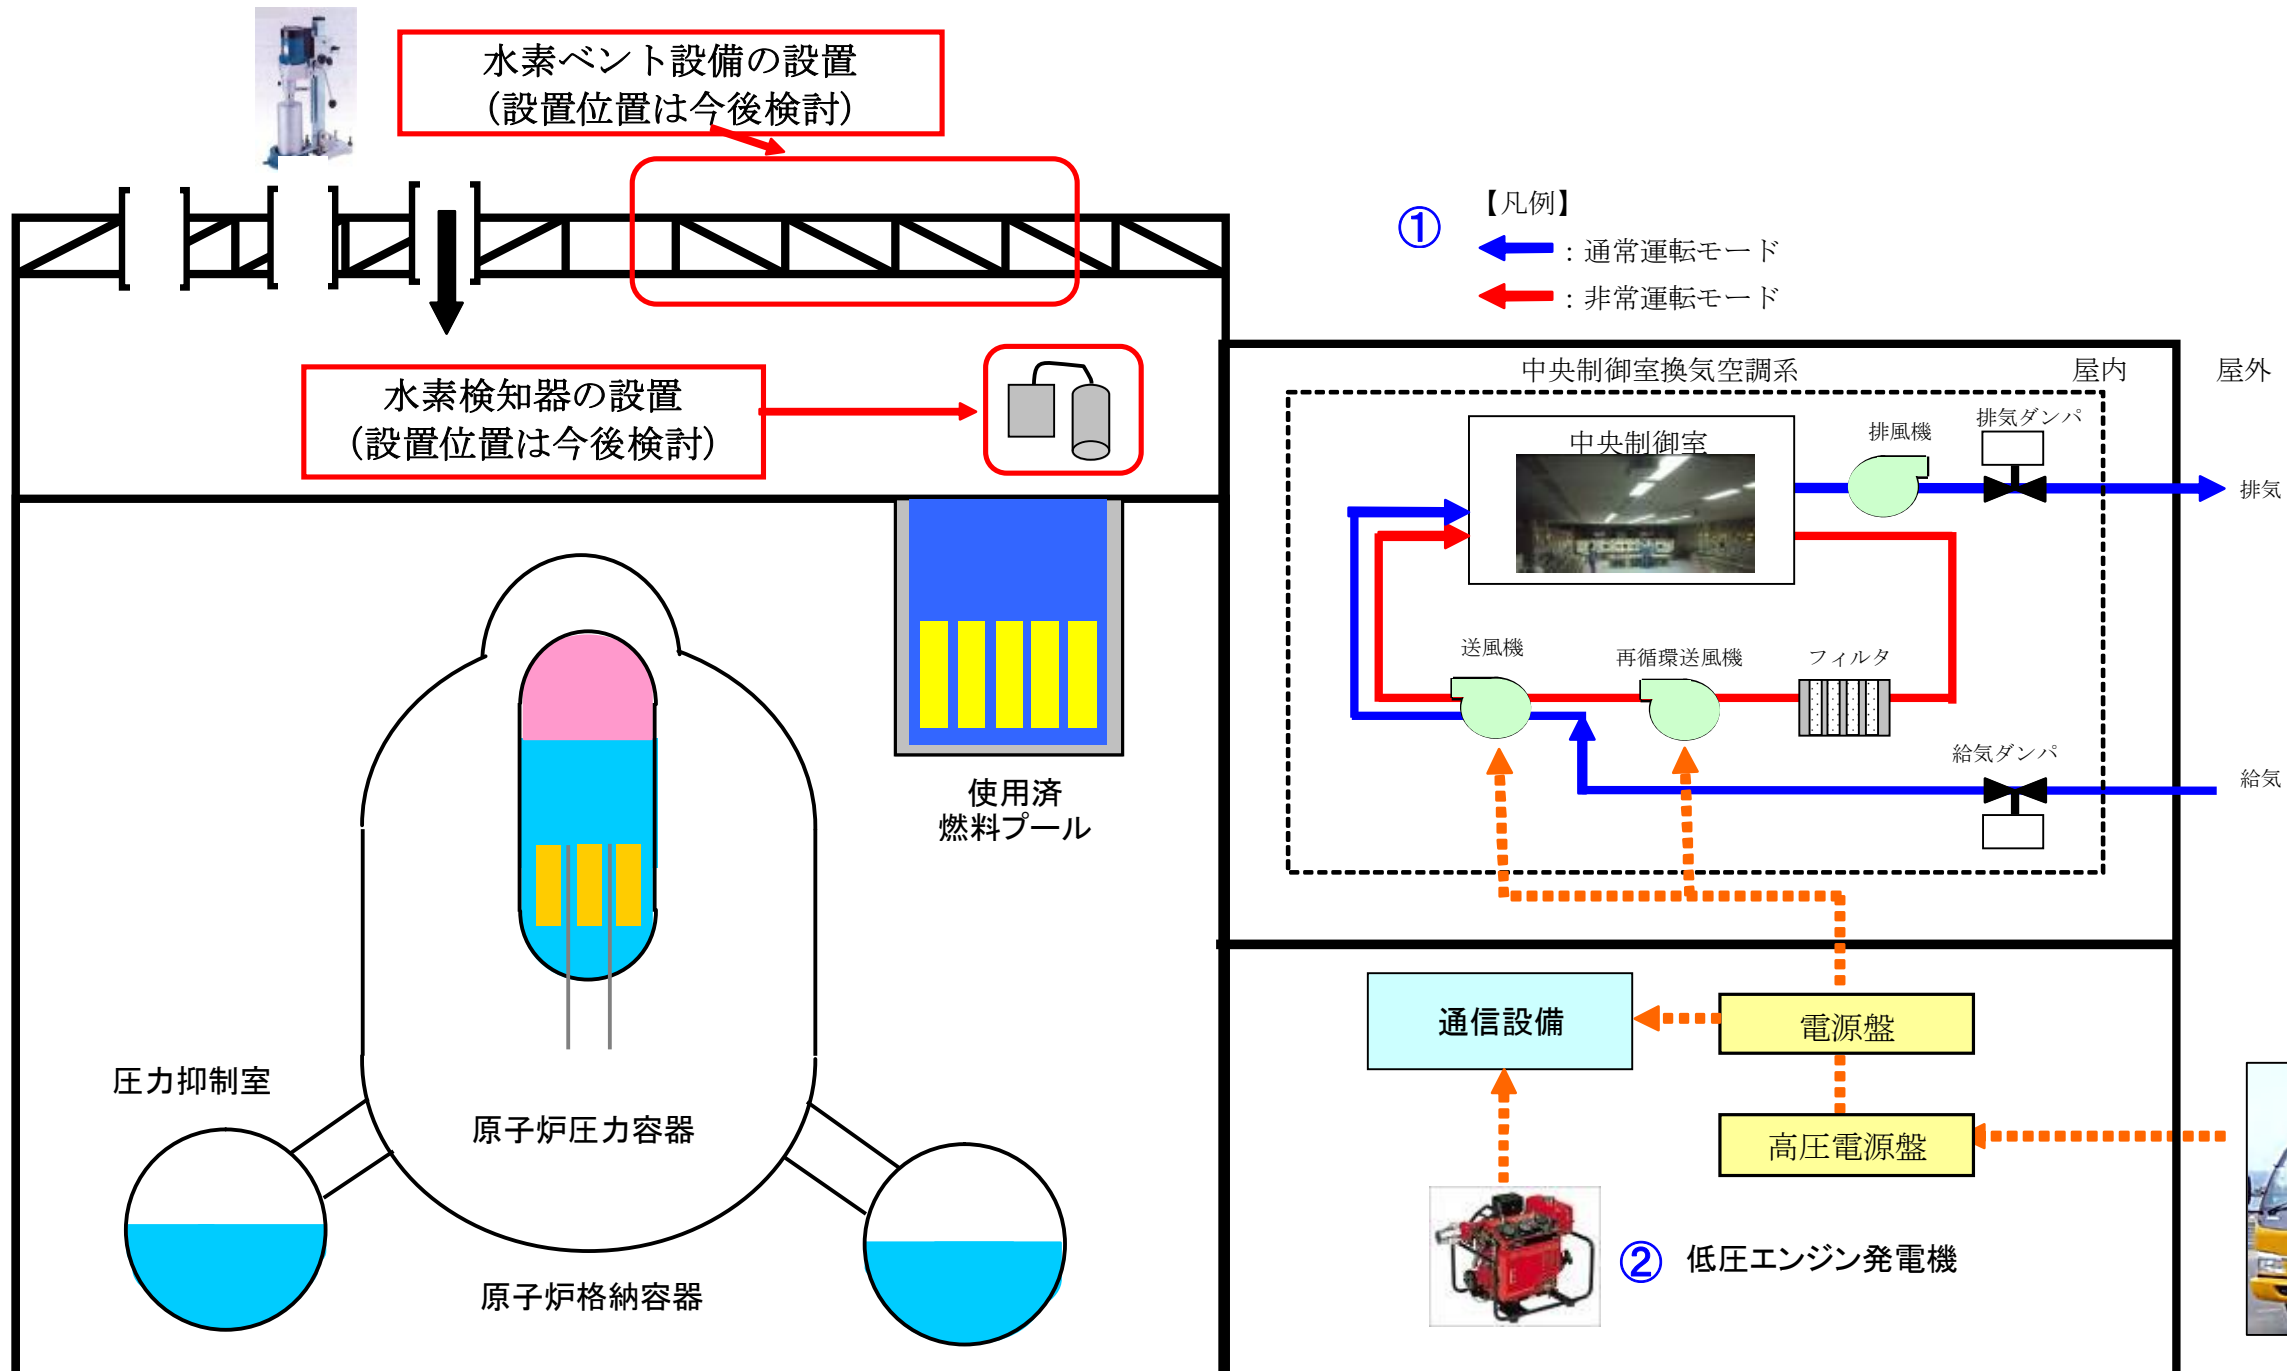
水素ベント設備の設置
（設置位置は今後検討）

水素検知器の設置
（設置位置は今後検討）

使用済
燃料プール

圧力抑制室

原子炉圧力容器

原子炉格納容器

①

【凡例】
：通常運転モード
：非常運転モード

中央制御室換気空調系

屋内

屋外

中央制御室

排風機

排気ダンパ

排気

送風機

再循環送風機

フィルタ

給気ダンパ

給気

通信設備

電源盤

高圧電源盤

② 低圧エンジン発電機